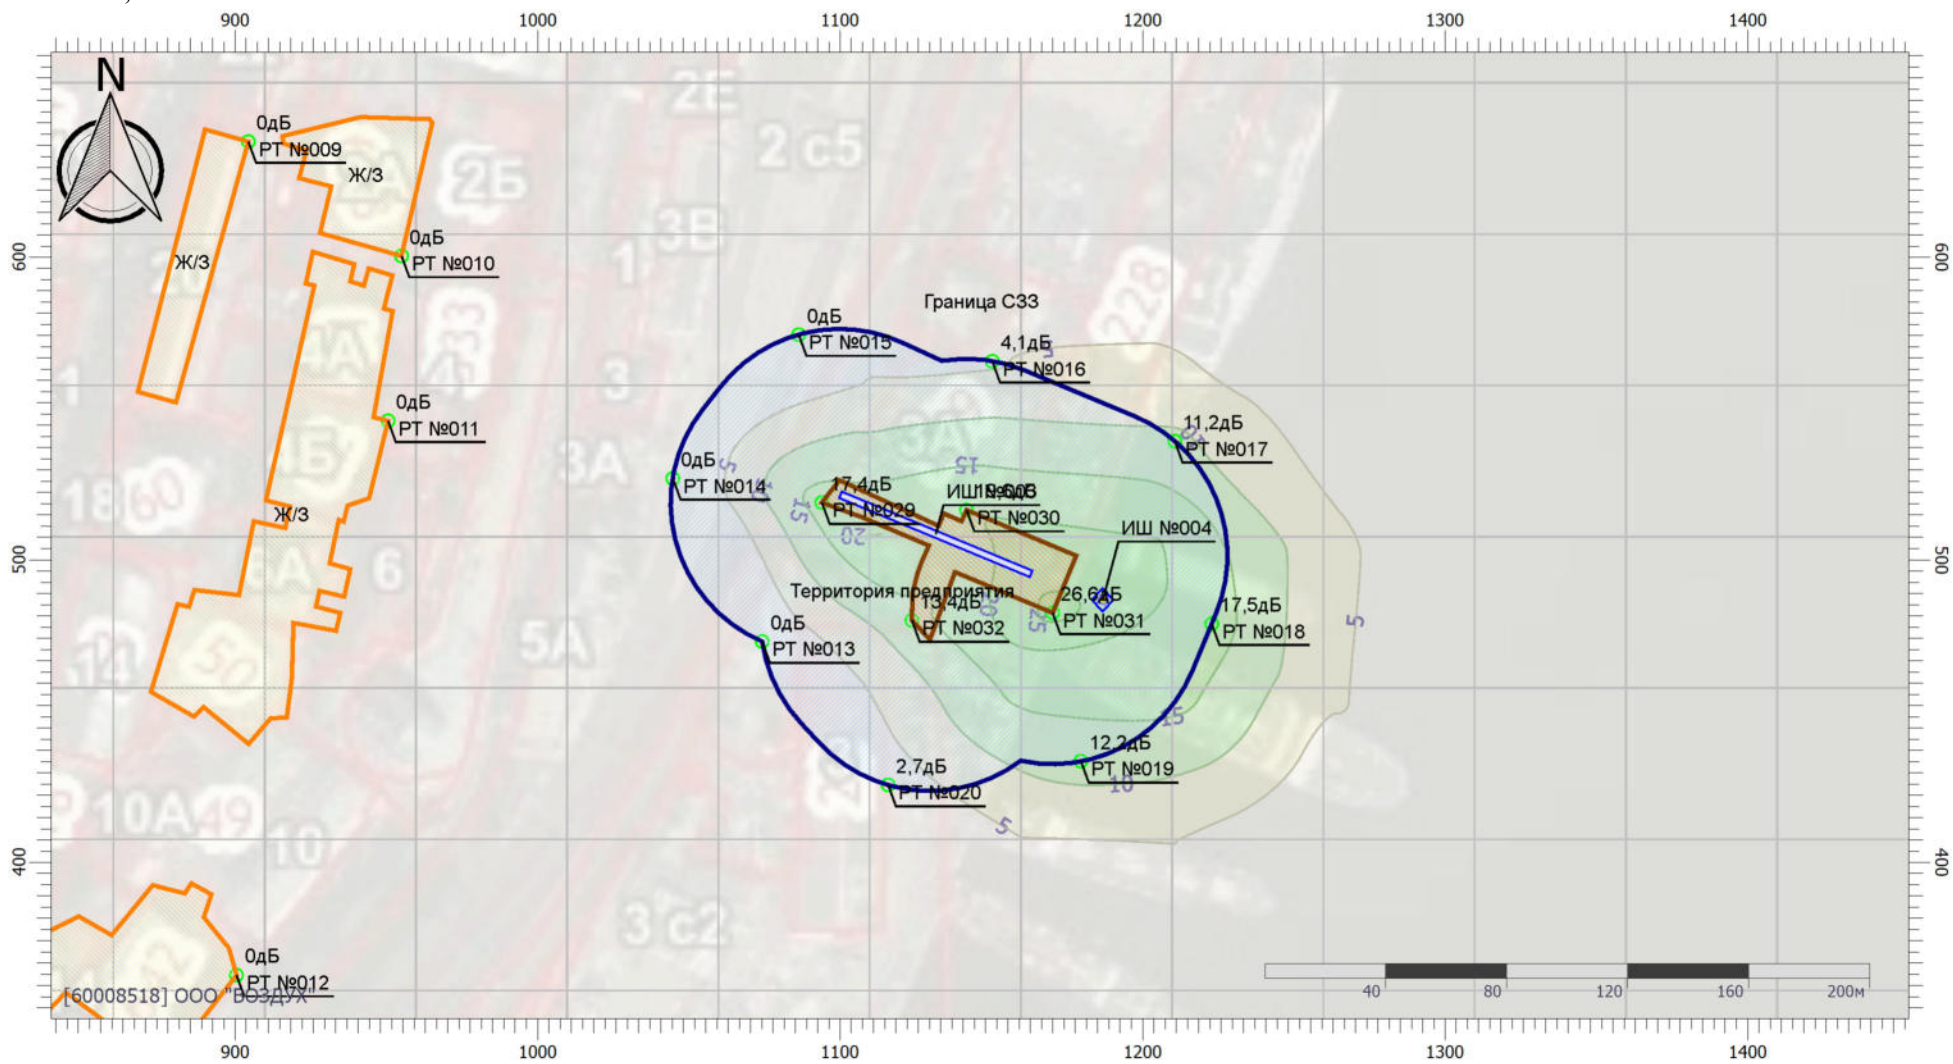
900 1000 1100 1200 1300 1400

N

0дБ
РТ №009
Ж/З
0дБ
РТ №010
Ж/З
0дБ
РТ №011
Ж/З

Граница СЗЗ
0дБ
РТ №015
4,1дБ
РТ №016
11,2дБ
РТ №017
0дБ
РТ №014
17,4дБ
РТ №029
ИШ №003
РТ №030
ИШ №004
Территория предприятия
13,4дБ
РТ №032
26,6дБ
РТ №031
17,5дБ
РТ №018
0дБ
РТ №013
12,2дБ
РТ №019
2,7дБ
РТ №020

5
15
20
25
15
10
5
5

0дБ
РТ №012
[60008518] ООО "ВОЗДУХ"

40 80 120 160 200м

600 500 400
600 500 400

900 1000 1100 1200 1300 1400